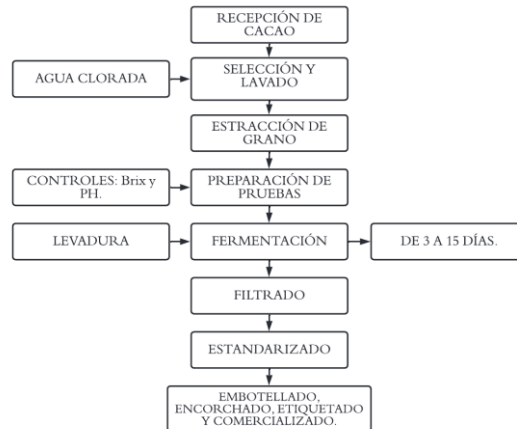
RECEPCIÓN DE CACAO

AGUA CLORADA

SELECCIÓN Y LAVADO

ESTRACCIÓN DE GRANO

CONTROLES: Brix y PH.

PREPARACIÓN DE PRUEBAS

LEVADURA

FERMENTACIÓN

DE 3 A 15 DÍAS.

FILTRADO

ESTANDARIZADO

EMBOTELLADO, ENCORCHADO, ETIQUETADO Y COMERCIALIZADO.